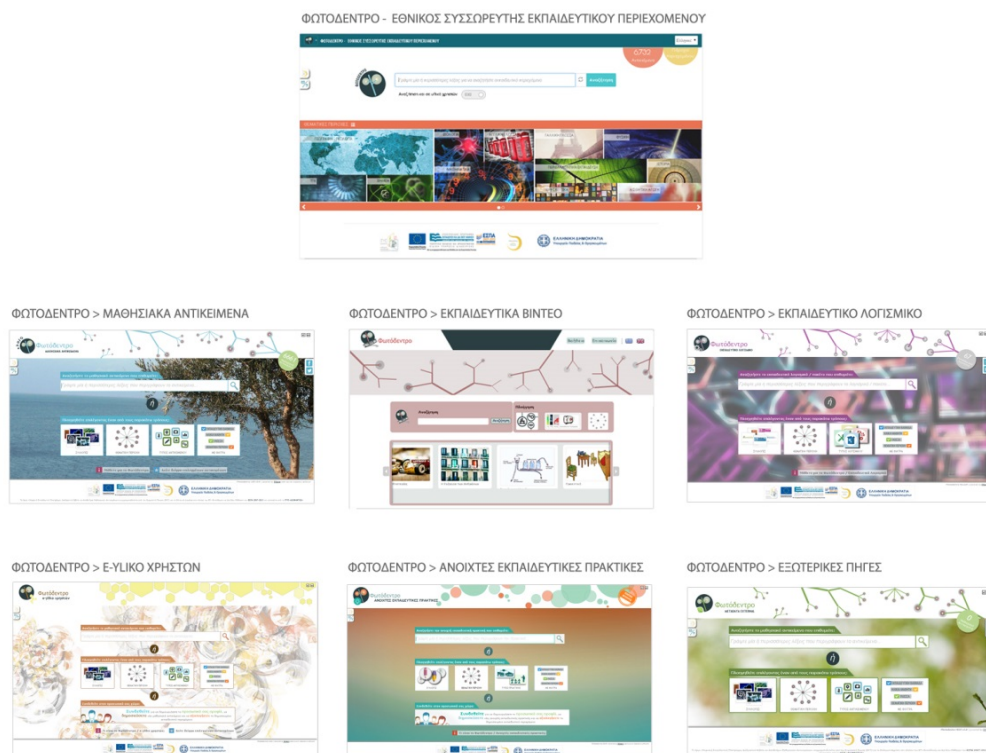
ΦΩΤΟΔΕΝΤΡΟ - ΕΘΝΙΚΟΣ ΣΥΣΣΩΡΕΥΤΗΣ ΕΚΠΑΙΔΕΥΤΙΚΟΥ ΠΕΡΙΕΧΟΜΕΝΟΥ

ΦΩΤΟΔΕΝΤΡΟ > ΜΑΘΗΣΙΑΚΑ ΑΝΤΙΚΕΙΜΕΝΑ

ΦΩΤΟΔΕΝΤΡΟ > ΕΚΠΑΙΔΕΥΤΙΚΑ ΒΙΝΤΕΟ

ΦΩΤΟΔΕΝΤΡΟ > ΕΚΠΑΙΔΕΥΤΙΚΟ ΛΟΓΙΣΜΙΚΟ

ΦΩΤΟΔΕΝΤΡΟ > E-YLIKO ΧΡΗΣΤΩΝ

ΦΩΤΟΔΕΝΤΡΟ > ΑΝΟΙΧΤΕΣ ΕΚΠΑΙΔΕΥΤΙΚΕΣ ΠΡΑΚΤΙΚΕΣ

ΦΩΤΟΔΕΝΤΡΟ > ΕΞΩΤΕΡΙΚΕΣ ΠΗΓΕΣ